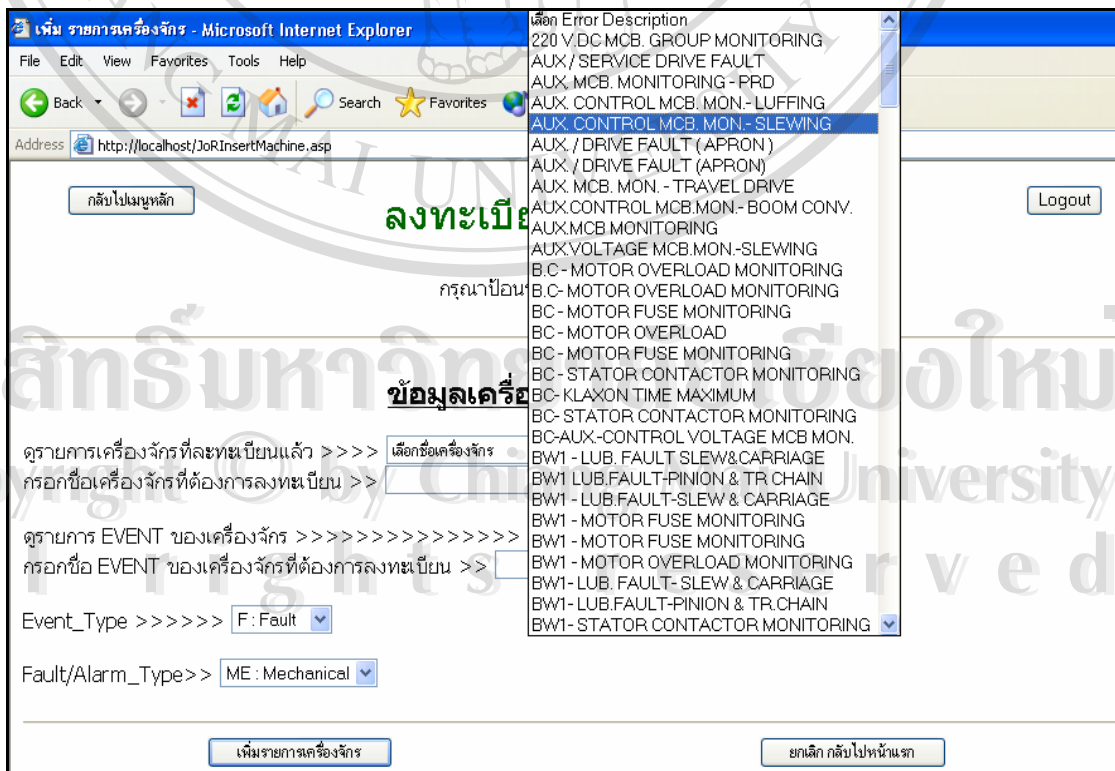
เพิ่ม รายการเครื่องจักร - Microsoft Internet Explorer
File Edit View Favorites Tools Help
Back Search Favorites
Address http://localhost/JoRInsertMachine.asp

กลับไปเมนูหลัก

ลงทะเบีย

Logout

กรุณาป้อน

ข้อมูลเครื่อ

ดูรายการเครื่องจักรที่ลงทะเบียนแล้ว >>>> เลือกชื่อเครื่องจักร
กรอกชื่อเครื่องจักรที่ต้องการลงทะเบียน >>

ดูรายการ EVENT ของเครื่องจักร >>>>>>>>>>>>>>>
กรอกชื่อ EVENT ของเครื่องจักรที่ต้องการลงทะเบียน >>

Event_Type >>>>>> F : Fault

Fault/Alarm_Type>> ME : Mechanical

เพิ่มรายการเครื่องจักร

ยกเลิก กลับไปหน้าแรก

เลือก Error Description
220 V DC MCB. GROUP MONITORING
AUX / SERVICE DRIVE FAULT
AUX. MCB. MONITORING - PRD
AUX. CONTROL MCB. MON.- LUFFING
AUX. CONTROL MCB. MON.- SLEWING
AUX. / DRIVE FAULT ( APRON )
AUX. / DRIVE FAULT (APRON)
AUX. MCB. MON. - TRAVEL DRIVE
AUX.CONTROL MCB.MON.- BOOM CONV.
AUX.MCB MONITORING
AUX.VOLTAGE MCB.MON.-SLEWING
B.C - MOTOR OVERLOAD MONITORING
B.C- MOTOR OVERLOAD MONITORING
BC - MOTOR FUSE MONITORING
BC - MOTOR OVERLOAD
BC - MOTOR FUSE MONITORING
BC - STATOR CONTACTOR MONITORING
BC- KLAXON TIME MAXIMUM
BC- STATOR CONTACTOR MONITORING
BC-AUX.-CONTROL VOLTAGE MCB MON.
BW1 - LUB. FAULT SLEW&CARRIAGE
BW1 LUB.FAULT-PINION & TR CHAIN
BW1 - LUB.FAULT-SLEW & CARRIAGE
BW1 - MOTOR FUSE MONITORING
BW1 - MOTOR FUSE MONITORING
BW1 - MOTOR OVERLOAD MONITORING
BW1- LUB. FAULT- SLEW & CARRIAGE
BW1- LUB.FAULT-PINION & TR.CHAIN
BW1- STATOR CONTACTOR MONITORING

ลิขสิทธิ์มหาวิทยาลัยเชียงใหม่
Copyright © by Chiang Mai University
All rights reserved